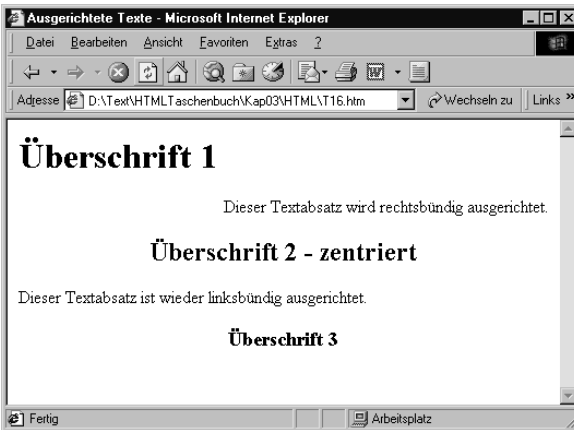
Ausgerichtete Texte - Microsoft Internet Explorer

Datei Bearbeiten Ansicht Favoriten Extras ?

Adresse D:\Text\HTMLTaschenbuch\Kap03\HTML\T16.htm Wechseln zu Links »

Überschrift 1

Dieser Textabsatz wird rechtsbündig ausgerichtet.

Überschrift 2 - zentriert

Dieser Textabsatz ist wieder linksbündig ausgerichtet.

Überschrift 3

Fertig Arbeitsplatz